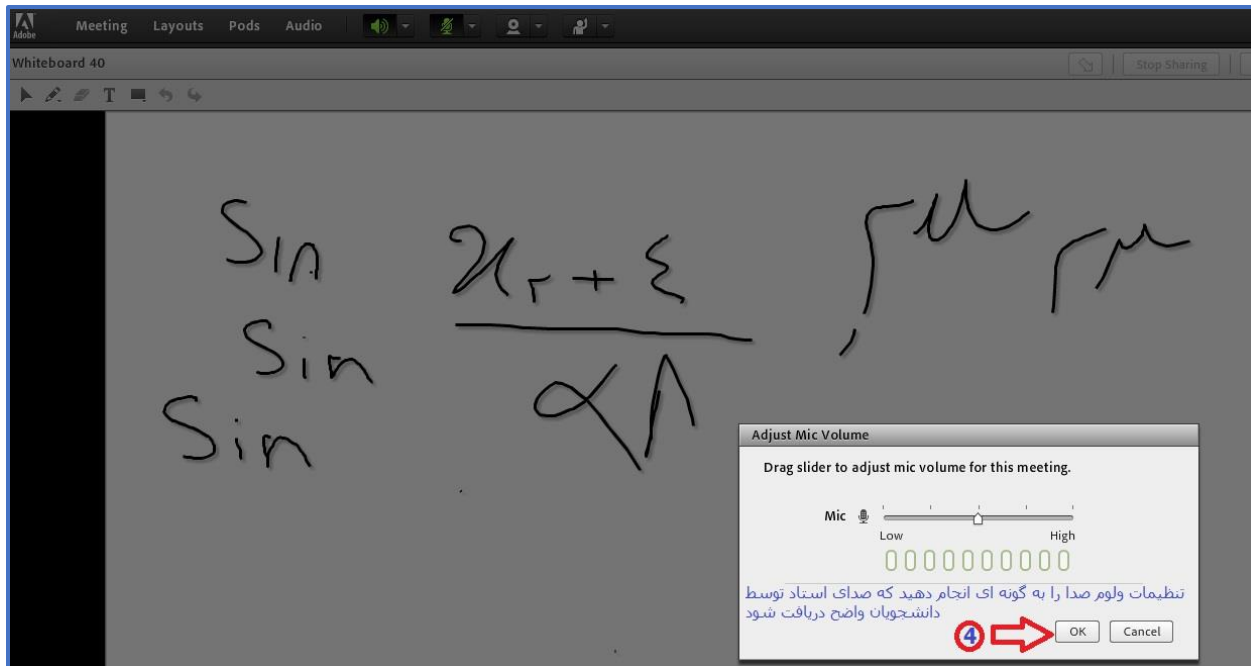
Adobe Meeting Layouts Pods Audio

Whiteboard 40

Stop Sharing

Sin
Sin
Sin

$\frac{2\varepsilon_r+\xi}{\propto\Lambda}$

Adjust Mic Volume

Drag slider to adjust mic volume for this meeting.

Mic

Low High

تنظیمات ولوم صدا را به گونه ای انجام دهید که صدای استاد توسط دانشجویان واضح دریافت شود

4

OK Cancel